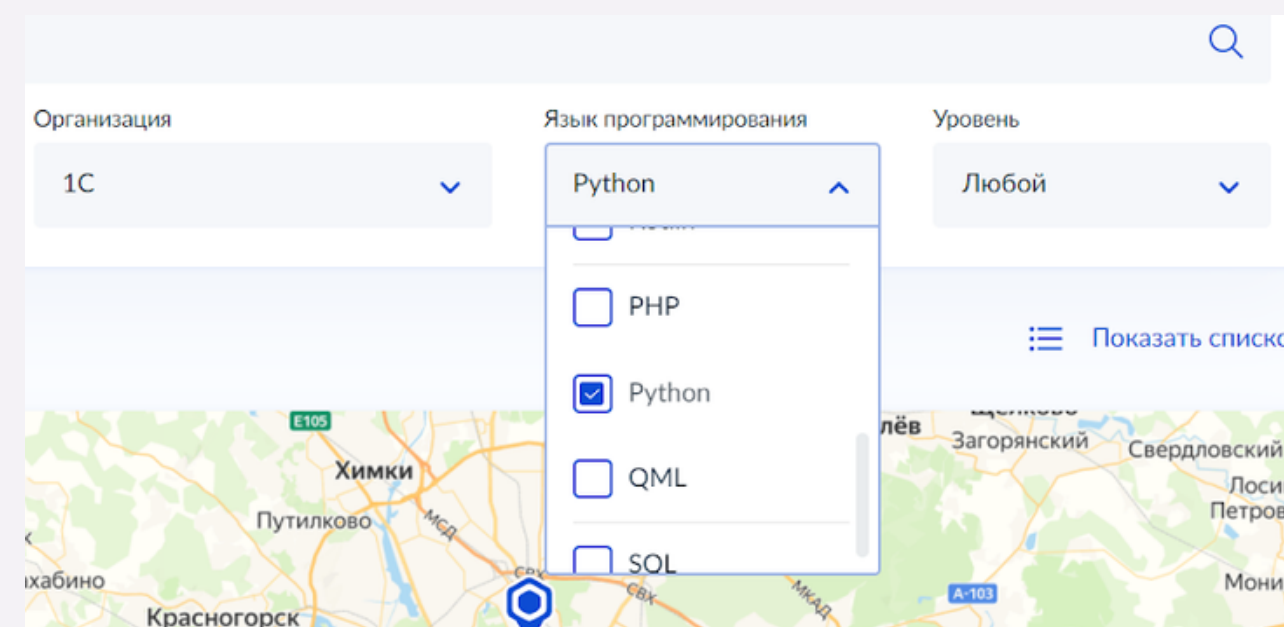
Организация
1С

Язык программирования
Python

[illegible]
PHP
Python
QML
SQL

Уровень
Любой

Показать списко

E105
Химки
Путилково
хабино
Красногорск
МСД
СВХ
СВХ
МКАД
лёв
Щёлково
Загорянский
Свердловский
Лоси
Петров
Мони
A-103